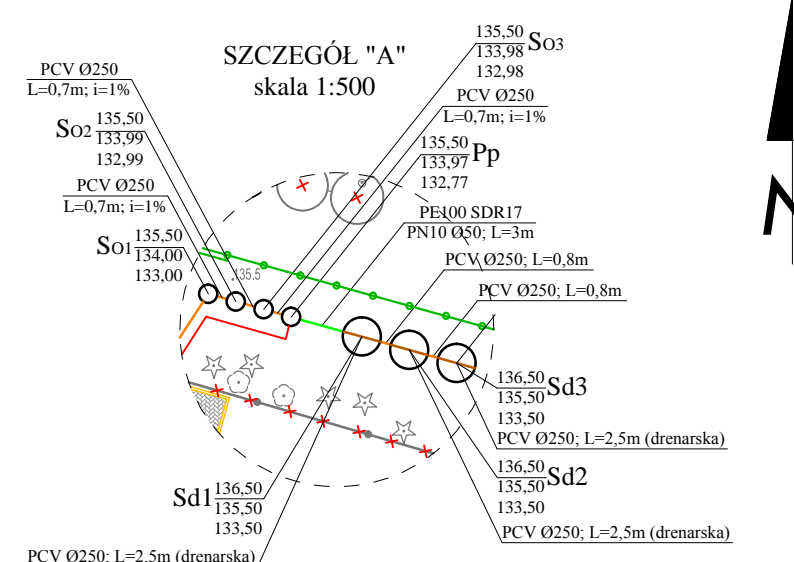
SZCZEGÓŁ "A"
skala 1:500

135,50
133,98
132,98
SO3

PCV Ø250
L=0,7m; i=1%

PCV Ø250
L=0,7m; i=1%

SO2
135,50
133,99
132,99

135,50
133,97
132,77
Pp

PCV Ø250
L=0,7m; i=1%

PE100 SDR17
PN10 Ø50; L=3m

SO1
135,50
134,00
133,00

135.5

PCV Ø250; L=0,8m

PCV Ø250; L=0,8m

136,50
135,50
133,50
Sd3
PCV Ø250; L=2,5m (drenarska)

136,50
135,50
133,50
Sd2
PCV Ø250; L=2,5m (drenarska)

Sd1
136,50
135,50
133,50
PCV Ø250; L=2,5m (drenarska)

N